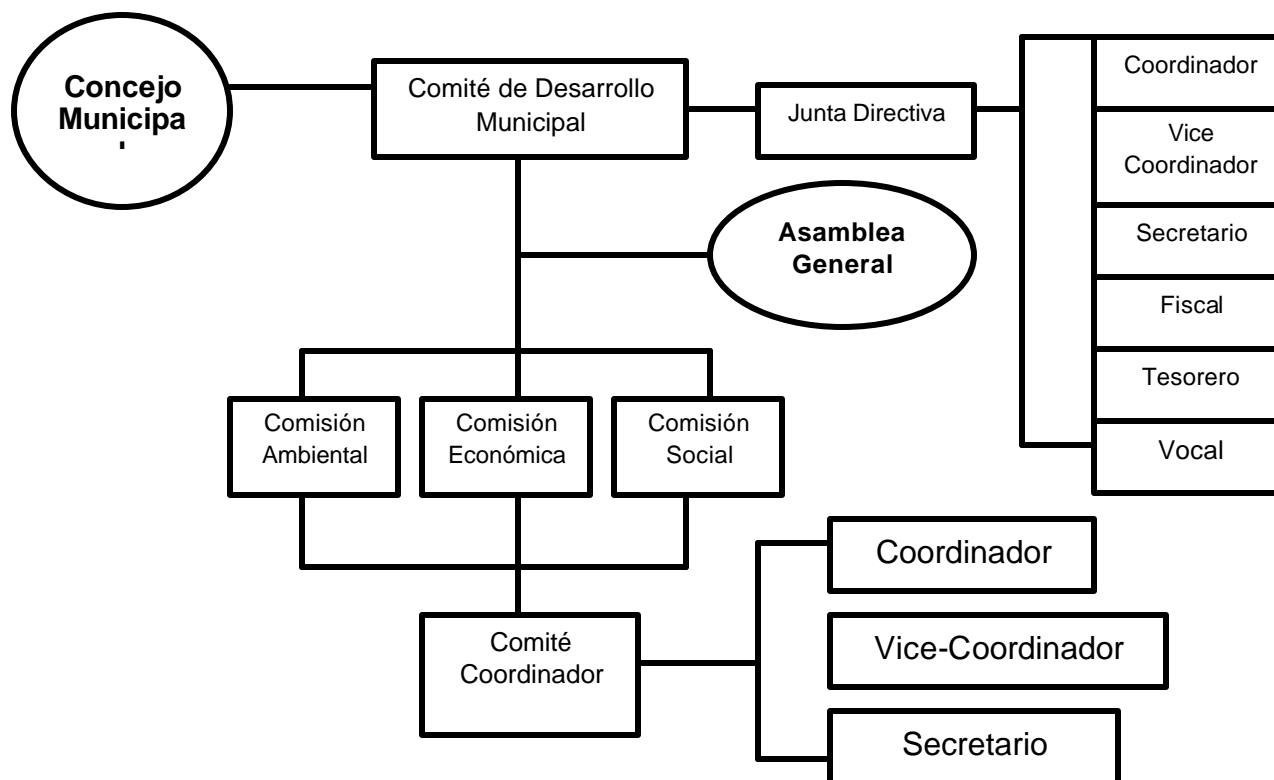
Concejo Municipa
l

Comité de Desarrollo Municipal

Junta Directiva

Coordinador

Vice Coordinador

Secretario

Fiscal

Tesorero

Vocal

Asamblea General

Comisión Ambiental

Comisión Económica

Comisión Social

Comité Coordinador

Coordinador

Vice-Coordinador

Secretario